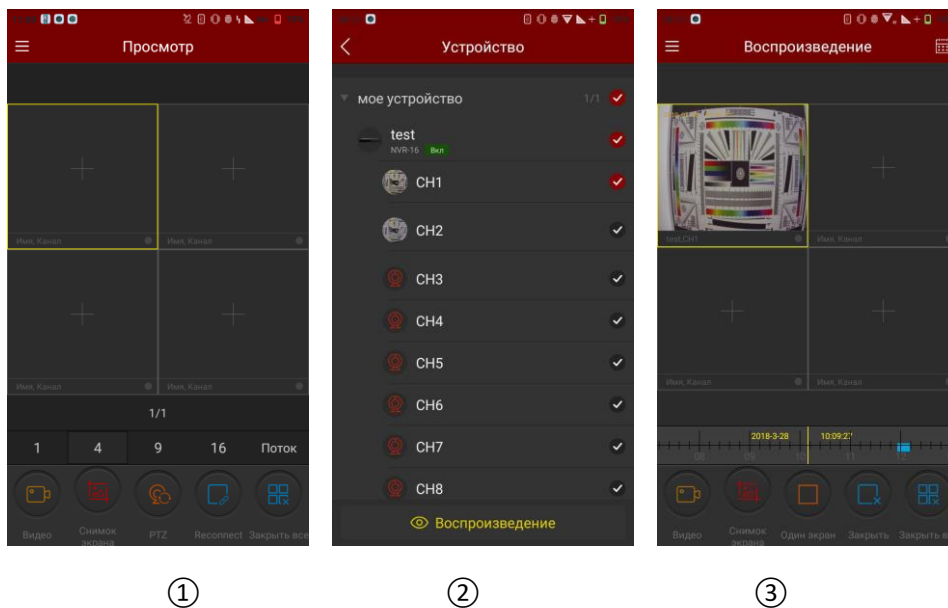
Просмотр

Имя, Канал

Имя, Канал

Имя, Канал

Имя, Канал

1/1

1 4 9 16 Поток

Видео Снимок экрана PTZ Reconnect Закрыть все

Устройство

мое устройство 1/1

test
NVR-16 Вкл

CH1

CH2

CH3

CH4

CH5

CH6

CH7

CH8

Воспроизведение

Воспроизведение

test,CH1

Имя, Канал

Имя, Канал

Имя, Канал

2018-3-28 10:09:2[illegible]

08 09 10 11 12

Видео Снимок экрана Один экран Закрыть Закрыть все

①

②

③